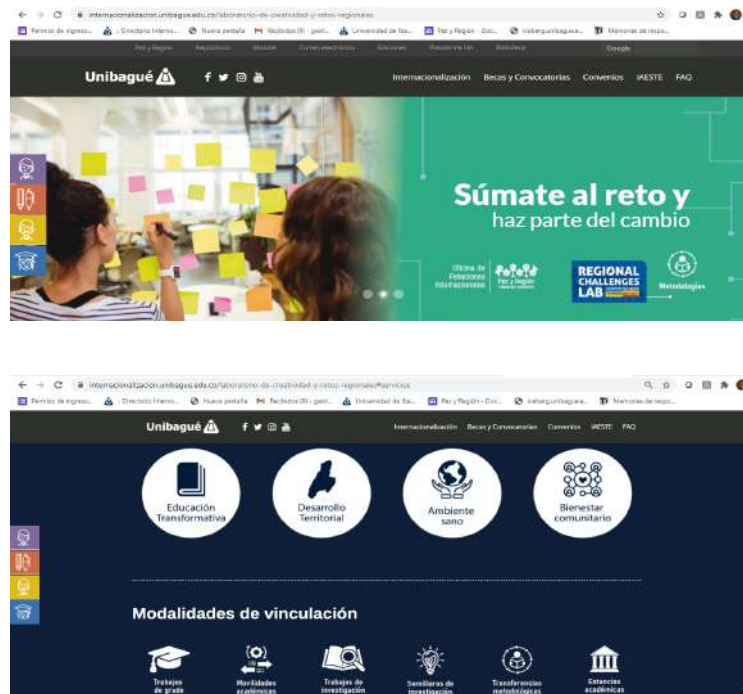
internacionalizacion.unibague.edu.co/laboratorio-de-creatividad-y-retos-regionales

Permiso de ingreso... Directorio Interno... Nueva pestaña Recibidos (9) - gesti... Universidad de Iba... Paz y Región - Doc... iiabergunibague... Memorias de respo...

Paz y Región Repositorio Moodle Correo electrónico Educacon Plataforma SIA Biblioteca Google

Unibagué

Internacionalización Becas y Convocatorias Convenios IAESTE FAQ

Súmate al reto y haz parte del cambio

Oficina de Relaciones Internacionales

Paz y Región

REGIONAL CHALLENGES LAB

Metodologías

internacionalizacion.unibague.edu.co/laboratorio-de-creatividad-y-retos-regionales#servicios

Permiso de ingreso... Directorio Interno... Nueva pestaña Recibidos (9) - gesti... Universidad de Iba... Paz y Región - Doc... iiabergunibague... Memorias de respo...

Unibagué

Internacionalización Becas y Convocatorias Convenios IAESTE FAQ

Educación Transformativa

Desarrollo Territorial

Ambiente sano

Bienestar comunitario

Modalidades de vinculación

Trabajos de grado

Movilidades académicas

Trabajos de investigación

Semilleros de investigación

Transferencias metodológicas

Estancias académicas